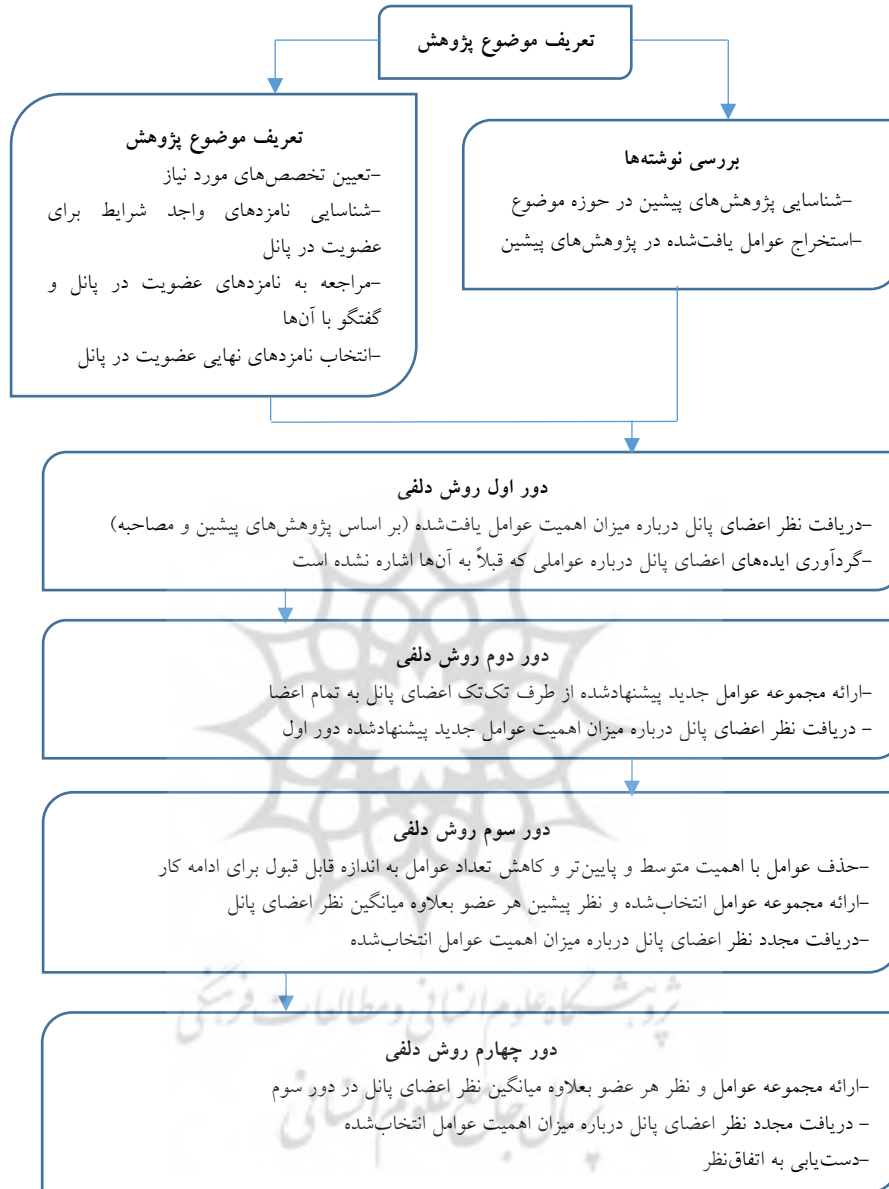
تعریف موضوع پژوهش

تعریف موضوع پژوهش
–تعیین تخصص‌های مورد نیاز
–شناسایی نامزدهای واجد شرایط برای عضویت در پانل
–مراجعه به نامزدهای عضویت در پانل و گفتگو با آن‌ها
–انتخاب نامزدهای نهایی عضویت در پانل

بررسی نوشته‌ها
–شناسایی پژوهش‌های پیشین در حوزه موضوع
–استخراج عوامل یافت‌شده در پژوهش‌های پیشین

دور اول روش دلفی
–دریافت نظر اعضای پانل درباره میزان اهمیت عوامل یافت‌شده (بر اساس پژوهش‌های پیشین و مصاحبه)
–گردآوری ایده‌های اعضای پانل درباره عواملی که قبلاً به آن‌ها اشاره نشده است

دور دوم روش دلفی
–ارائه مجموعه عوامل جدید پیشنهادشده از طرف تک‌تک اعضای پانل به تمام اعضا
– دریافت نظر اعضای پانل درباره میزان اهمیت عوامل جدید پیشنهادشده دور اول

دور سوم روش دلفی
–حذف عوامل با اهمیت متوسط و پایین‌تر و کاهش تعداد عوامل به اندازه قابل قبول برای ادامه کار
–ارائه مجموعه عوامل انتخاب‌شده و نظر پیشین هر عضو بعلاوه میانگین نظر اعضای پانل
–دریافت مجدد نظر اعضای پانل درباره میزان اهمیت عوامل انتخاب‌شده

دور چهارم روش دلفی
–ارائه مجموعه عوامل و نظر هر عضو بعلاوه میانگین نظر اعضای پانل در دور سوم
– دریافت مجدد نظر اعضای پانل درباره میزان اهمیت عوامل انتخاب‌شده
–دست‌یابی به اتفاق‌نظر

پژوهشگاه علوم انسانی و مطالعات فرهنگی
پرتال جامع علوم انسانی